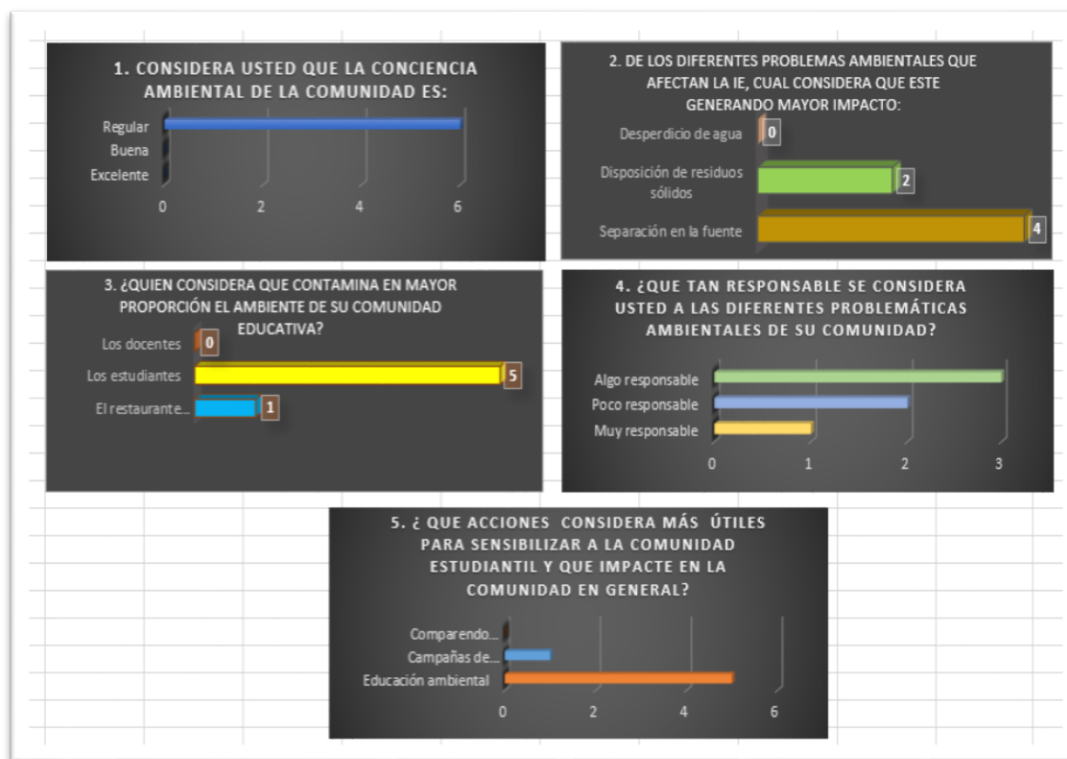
1. CONSIDERA USTED QUE LA CONCIENCIA AMBIENTAL DE LA COMUNIDAD ES:

Regular
Buena
Excelente

0 2 4 6

2. DE LOS DIFERENTES PROBLEMAS AMBIENTALES QUE AFECTAN LA IE, CUAL CONSIDERA QUE ESTE GENERANDO MAYOR IMPACTO:

Desperdicio de agua 0
Disposición de residuos sólidos 2
Separación en la fuente 4

3. ¿QUIEN CONSIDERA QUE CONTAMINA EN MAYOR PROPORCIÓN EL AMBIENTE DE SU COMUNIDAD EDUCATIVA?

Los docentes 0
Los estudiantes 5
El restaurante... 1

4. ¿QUE TAN RESPONSABLE SE CONSIDERA USTED A LAS DIFERENTES PROBLEMÁTICAS AMBIENTALES DE SU COMUNIDAD?

Algo responsable
Poco responsable
Muy responsable

0 1 2 3

5. ¿ QUE ACCIONES CONSIDERA MÁS ÚTILES PARA SENSIBILIZAR A LA COMUNIDAD ESTUDIANTIL Y QUE IMPACTE EN LA COMUNIDAD EN GENERAL?

Comparendo...
Campañas de...
Educación ambiental

0 2 4 6